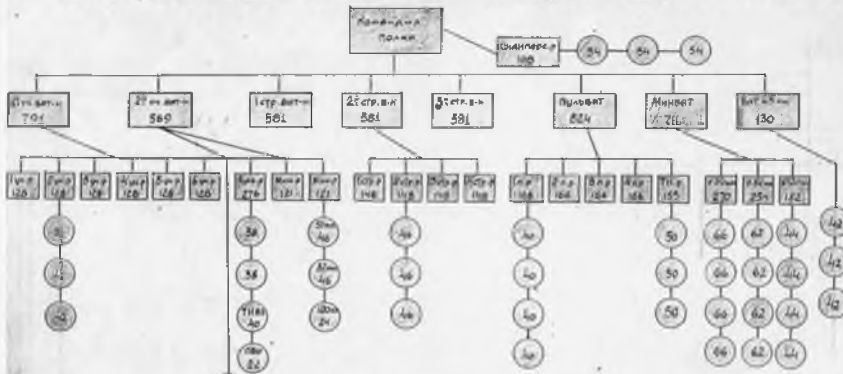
Командир полка

Шанпер-р 100

54

54

54

1-й пул.бат-н 701

2-й ст.бат-н 569

1 стр.бат-н 581

2 стр.в-н 581

3 стр.в-н 581

Пульбат 824

Минбат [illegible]

Батальон 130

1 п.р 128

2 п.р 128

3 п.р 128

4 п.р 128

5 п.р 128

6 п.р 128

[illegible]

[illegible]

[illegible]

1 ср.р 276

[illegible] 121

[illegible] 121

38

38

Тяж 40

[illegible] 24

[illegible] 46

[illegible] 46

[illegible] 24

1 стр.р 148

2 стр.р 148

3 стр.р 148

4 стр.р 148

46

46

46

1 п.р 164

2 п.р 164

3 п.р 164

4 п.р 164

Тяж 150

40

40

40

40

50

50

50

1 р.м 270

2 р.м 254

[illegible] 182

66

66

66

66

62

62

62

62

44

44

44

44

42

42

42